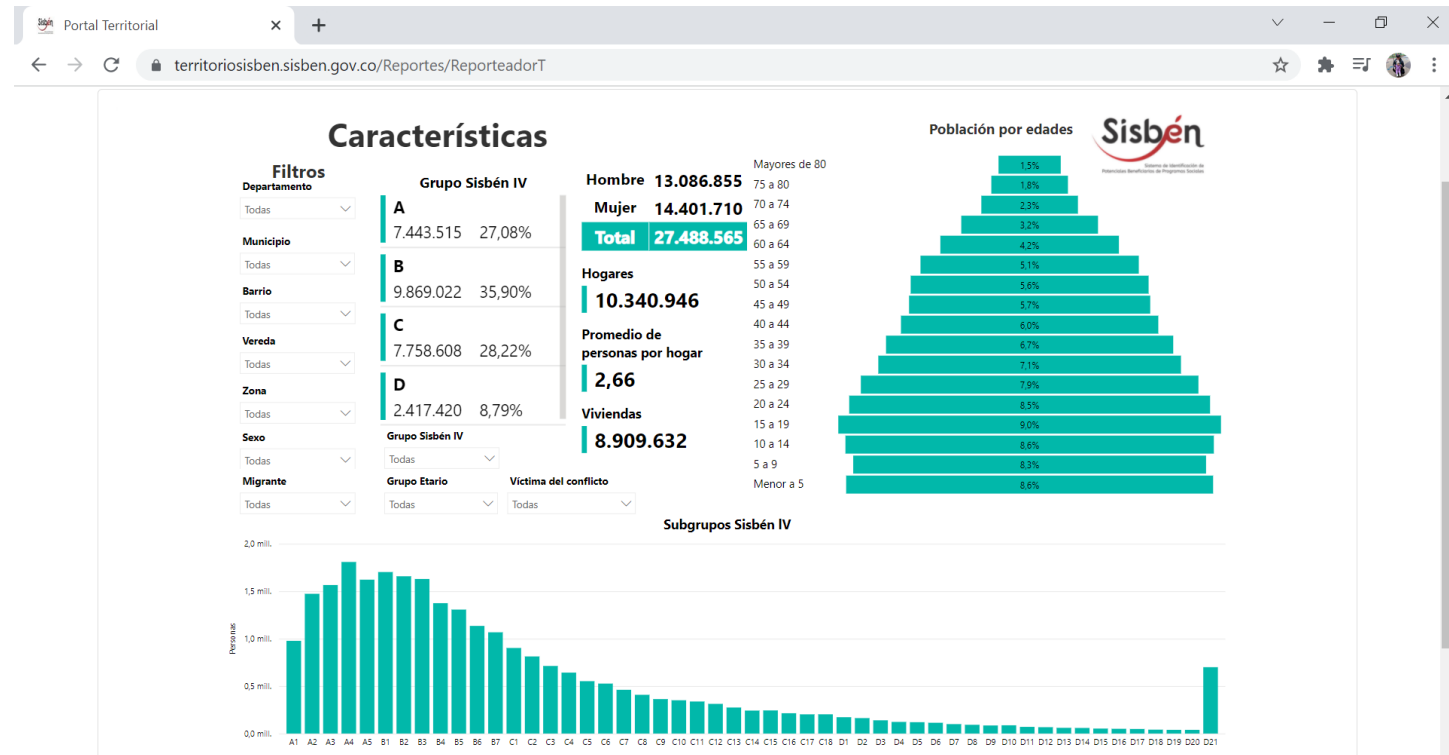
Portal Territorial

territoriosisben.sisben.gov.co/Reportes/ReporteadorT

Características

Población por edades

Sisbén
Sistema de Identificación de Potenciales Beneficiarios de Programas Sociales

Filtros
Departamento
Todas
Municipio
Todas
Barrio
Todas
Vereda
Todas
Zona
Todas
Sexo
Todas
Migrante
Todas

Grupo Sisbén IV
A
7.443.515 27,08%
B
9.869.022 35,90%
C
7.758.608 28,22%
D
2.417.420 8,79%

Grupo Sisbén IV
Todas
Grupo Etario
Todas
Víctima del conflicto
Todas

Hombre 13.086.855
Mujer 14.401.710
Total 27.488.565

Hogares
10.340.946

Promedio de personas por hogar
2,66

Viviendas
8.909.632

| | |
|---|---|
| Mayores de 80 | 1,5% |
| 75 a 80 | 1,8% |
| 70 a 74 | 2,3% |
| 65 a 69 | 3,2% |
| 60 a 64 | 4,2% |
| 55 a 59 | 5,1% |
| 50 a 54 | 5,6% |
| 45 a 49 | 5,7% |
| 40 a 44 | 6,0% |
| 35 a 39 | 6,7% |
| 30 a 34 | 7,1% |
| 25 a 29 | 7,9% |
| 20 a 24 | 8,5% |
| 15 a 19 | 9,0% |
| 10 a 14 | 8,6% |
| 5 a 9 | 8,3% |
| Menor a 5 | 8,6% |

Subgrupos Sisbén IV

2,0 mill.
1,5 mill.
1,0 mill.
0,5 mill.
0,0 mill.
Personas

A1 A2 A3 A4 A5 B1 B2 B3 B4 B5 B6 B7 C1 C2 C3 C4 C5 C6 C7 C8 C9 C10 C11 C12 C13 C14 C15 C16 C17 C18 D1 D2 D3 D4 D5 D6 D7 D8 D9 D10 D11 D12 D13 D14 D15 D16 D17 D18 D19 D20 D21